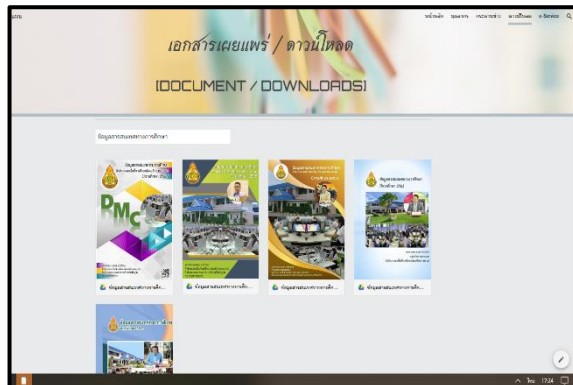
หน้าหลัก บุคลากร กระดานข่าว เอกสารเผยแพร่ e-Service

เอกสารเผยแพร่ / ดาวน์โหลด

[DOCUMENT / DOWNLOADS]

ข้อมูลสารสนเทศทางการศึกษา

DMC

ข้อมูลสารสนเทศทางการศึก...

ข้อมูลสารสนเทศทางการศึก...

ข้อมูลสารสนเทศทางการศึก...

ข้อมูลสารสนเทศทางการศึก...

ข้อมูลสารสนเทศทางการศึกษา

ไทย 17:24